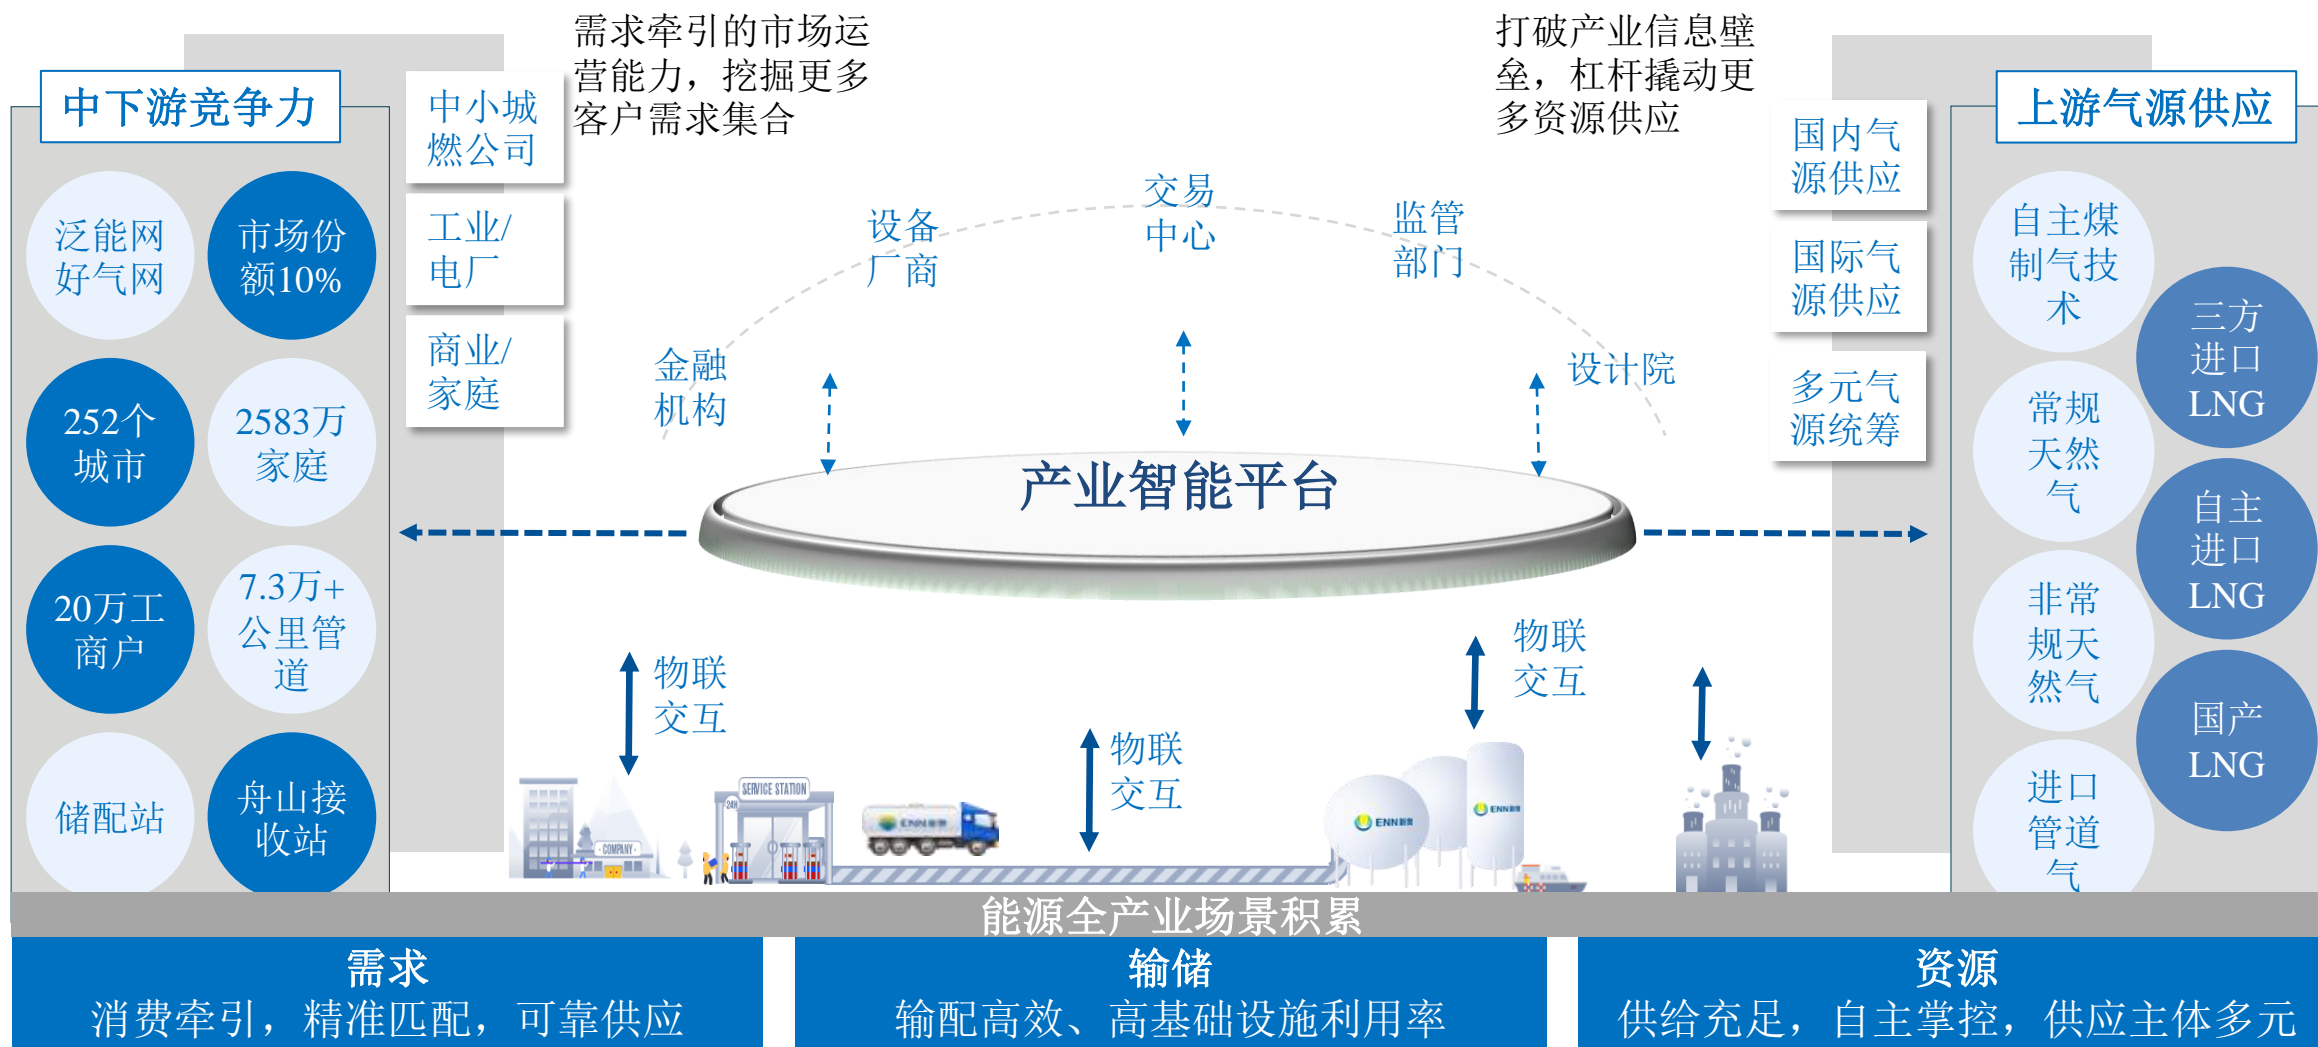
中下游竞争力

泛能网好气网

市场份额10%

252个城市

2583万家庭

20万工商户

7.3万+公里管道

储配站

舟山接收站

中小城燃公司

工业/电厂

商业/家庭

需求牵引的市场运营能力，挖掘更多客户需求集合

打破产业信息壁垒，杠杆撬动更多资源供应

上游气源供应

国内气源供应

国际气源供应

多元气源统筹

自主煤制气技术

三方进口LNG

常规天然气

自主进口LNG

非常规天然气

国产LNG

进口管道气

设备厂商

交易中心

监管部门

金融机构

设计院

产业智能平台

物联交互

物联交互

物联交互

SERVICE STATION

24H

COMPANY

ENN

ENN

ENN

能源全产业场景积累

需求
消费牵引，精准匹配，可靠供应

输储
输配高效、高基础设施利用率

资源
供给充足，自主掌控，供应主体多元